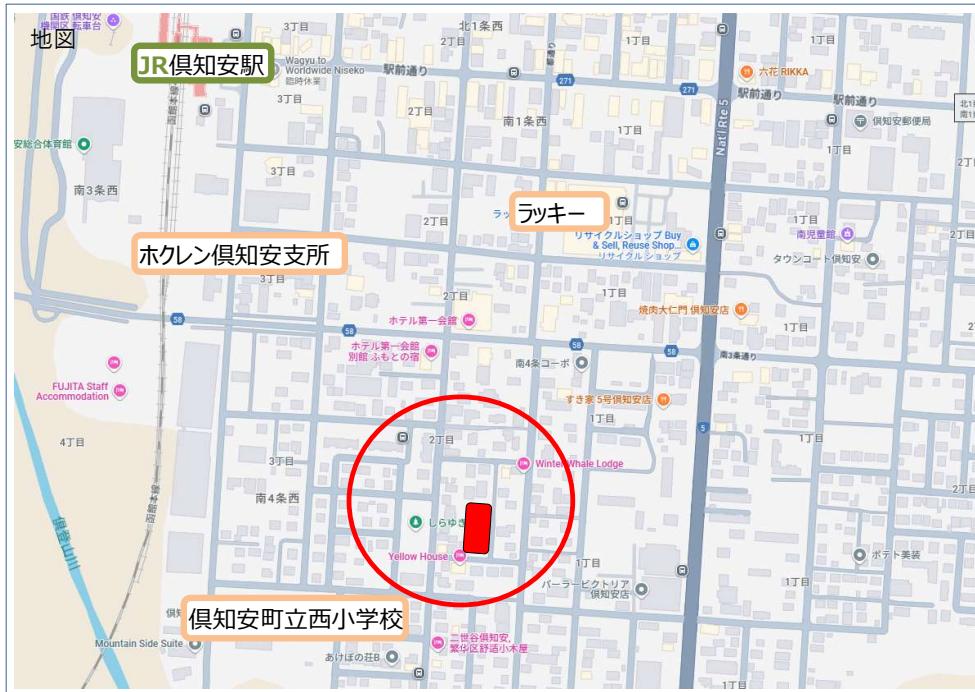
地図

国鉄 倶知安 機関区 転車台

JR倶知安駅

3丁目

Wagyu to Worldwide Niseko 臨時休業

北1条西

駅前通り

1丁目

1丁目

六花 RIKKA

駅前通り

駅前通り

北1

南1条西

3丁目

倶知安郵便局

1丁目

安総合体育館

3丁目

1丁目

南3条西

2丁目

ラッキー

1丁目

リサイクルショップ Buy & Sell, Reuse Shop... リサイクル ショップ

南児童館

ホクレン倶知安支所

2丁目

タウンコート倶知安

3丁目

1丁目

2丁目

58

ホテル第一会館

焼肉大仁門 倶知安店

58

58

1丁目

ホテル第一会館 別館 ふもとの宿

南4条コーポ

南3条通り

FUJITA Staff Accommodation

すき家 5号倶知安店

1丁目

2丁目

4丁目

Winter Whale Lodge

5

1丁目

3丁目

南4条西

しらゆき

Yellow House

1丁目

ポテト美装

パーラービクトリア 倶知安店

1丁目

倶知安町立西小学校

Mountain Side Suite

二世谷倶知安 繁华区舒适小木屋

あけぼの荘B

Nat'l Rte 5

函館本線

倶登山川

1丁目